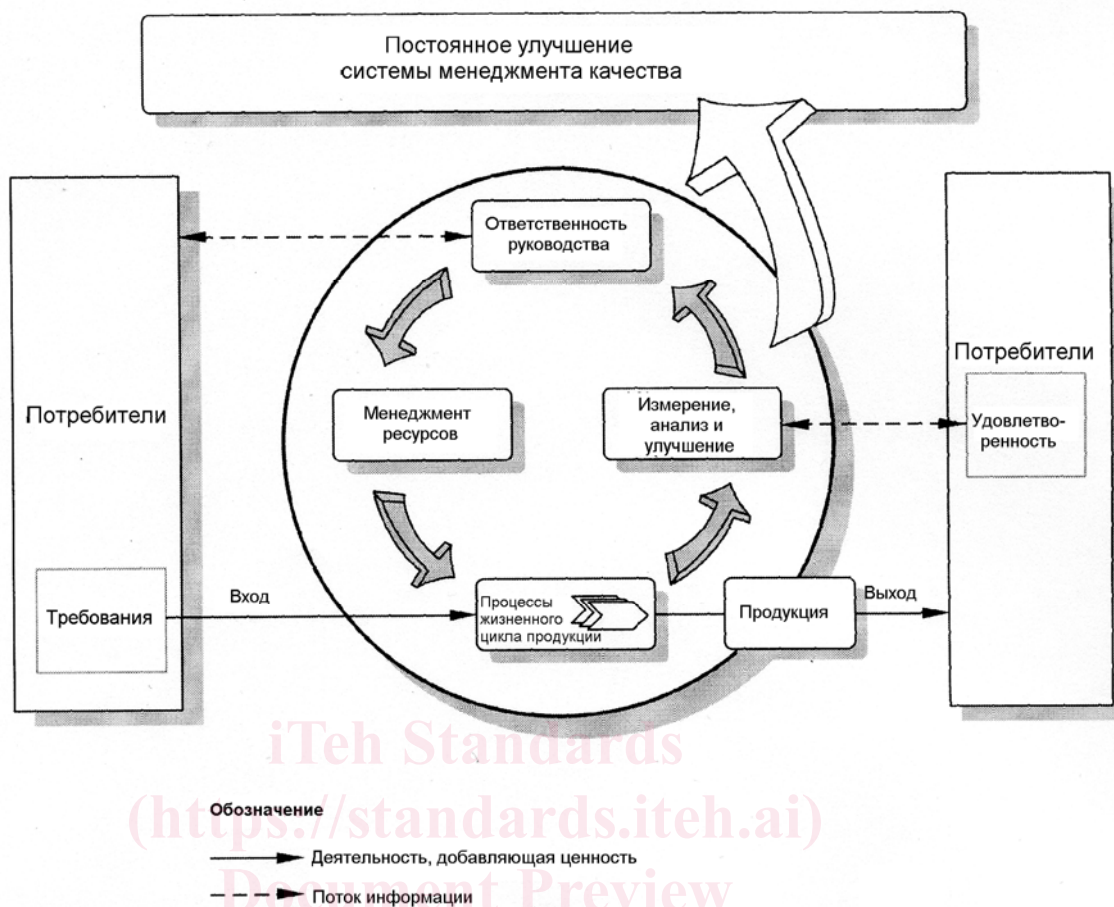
Постоянное улучшение системы менеджмента качества

Потребители

Требования

Ответственность руководства

Менеджмент ресурсов

Измерение, анализ и улучшение

Вход

Процессы жизненного цикла продукции

Продукция

Выход

Потребители

Удовлетворенность

iTeh Standards
(https://standards.iteh.ai)
Document Preview

Обозначение

Деятельность, добавляющая ценность

Поток информации